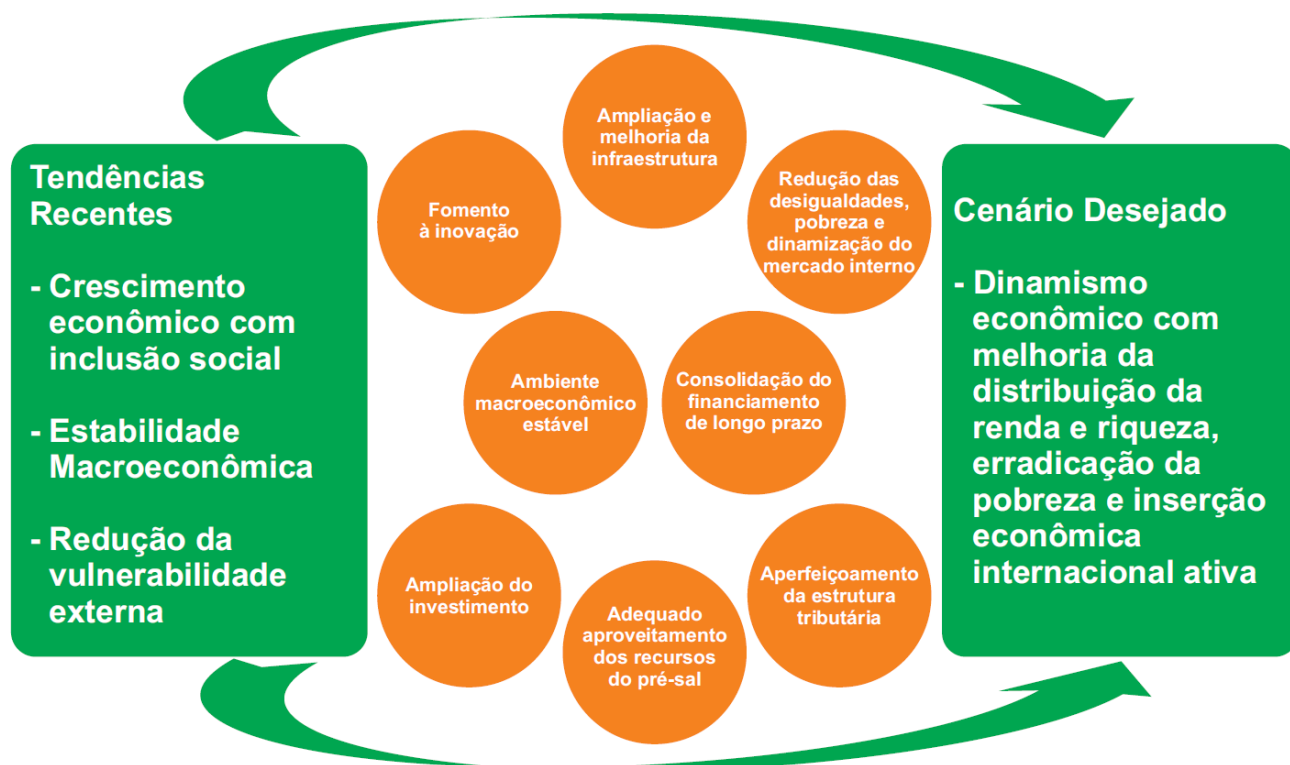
Tendências Recentes

- Crescimento econômico com inclusão social

- Estabilidade Macroeconômica

- Redução da vulnerabilidade externa

Ampliação e melhoria da infraestrutura

Fomento à inovação

Redução das desigualdades, pobreza e dinamização do mercado interno

Ambiente macroeconômico estável

Consolidação do financiamento de longo prazo

Ampliação do investimento

Aperfeiçoamento da estrutura tributária

Adequado aproveitamento dos recursos do pré-sal

Cenário Desejado

- Dinamismo econômico com melhoria da distribuição da renda e riqueza, erradicação da pobreza e inserção econômica internacional ativa